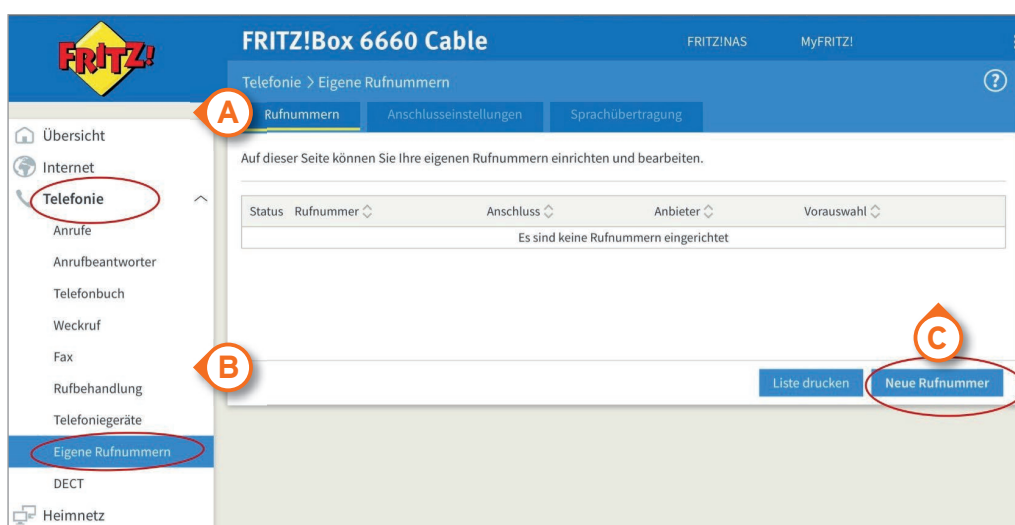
FRITZ!

FRITZ!Box 6660 Cable

FRITZ!NAS

MyFRITZ!

Telefonie > Eigene Rufnummern

?

A

Rufnummern

Anschlusseinstellungen

Sprachübertragung

Übersicht

Internet

Telefonie

Anrufe

Anrufbeantworter

Telefonbuch

Weckruf

Fax

Rufbehandlung

Telefoniegeräte

Eigene Rufnummern

DECT

Heimnetz

B

Auf dieser Seite können Sie Ihre eigenen Rufnummern einrichten und bearbeiten.

| Status | Rufnummer | Anschluss | Anbieter | Vorauswahl |
|---|---|---|---|---|
| Es sind keine Rufnummern eingerichtet | | | | |

C

Liste drucken

Neue Rufnummer